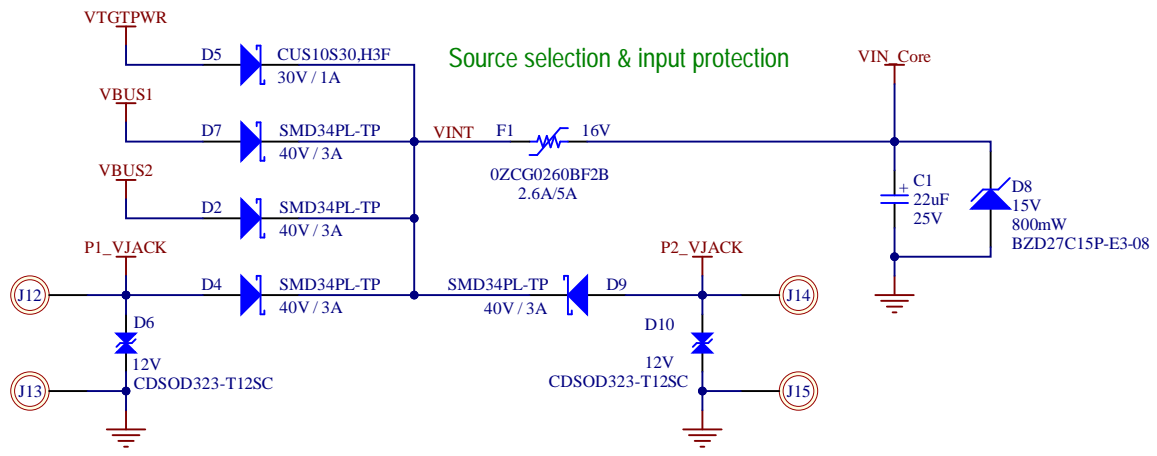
VTGTPWR

D5 CUS10S30,H3F 30V / 1A

Source selection & input protection

VIN_Core

VBUS1

D7 SMD34PL-TP 40V / 3A

VINT F1 16V 0ZCG0260BF2B 2.6A/5A

VBUS2

D2 SMD34PL-TP 40V / 3A

C1 22uF 25V

D8 15V 800mW BZD27C15P-E3-08

P1_VJACK

P2_VJACK

J12

D4 SMD34PL-TP 40V / 3A

SMD34PL-TP 40V / 3A D9

J14

D6 12V CDSOD323-T12SC

D10 12V CDSOD323-T12SC

J13

J15